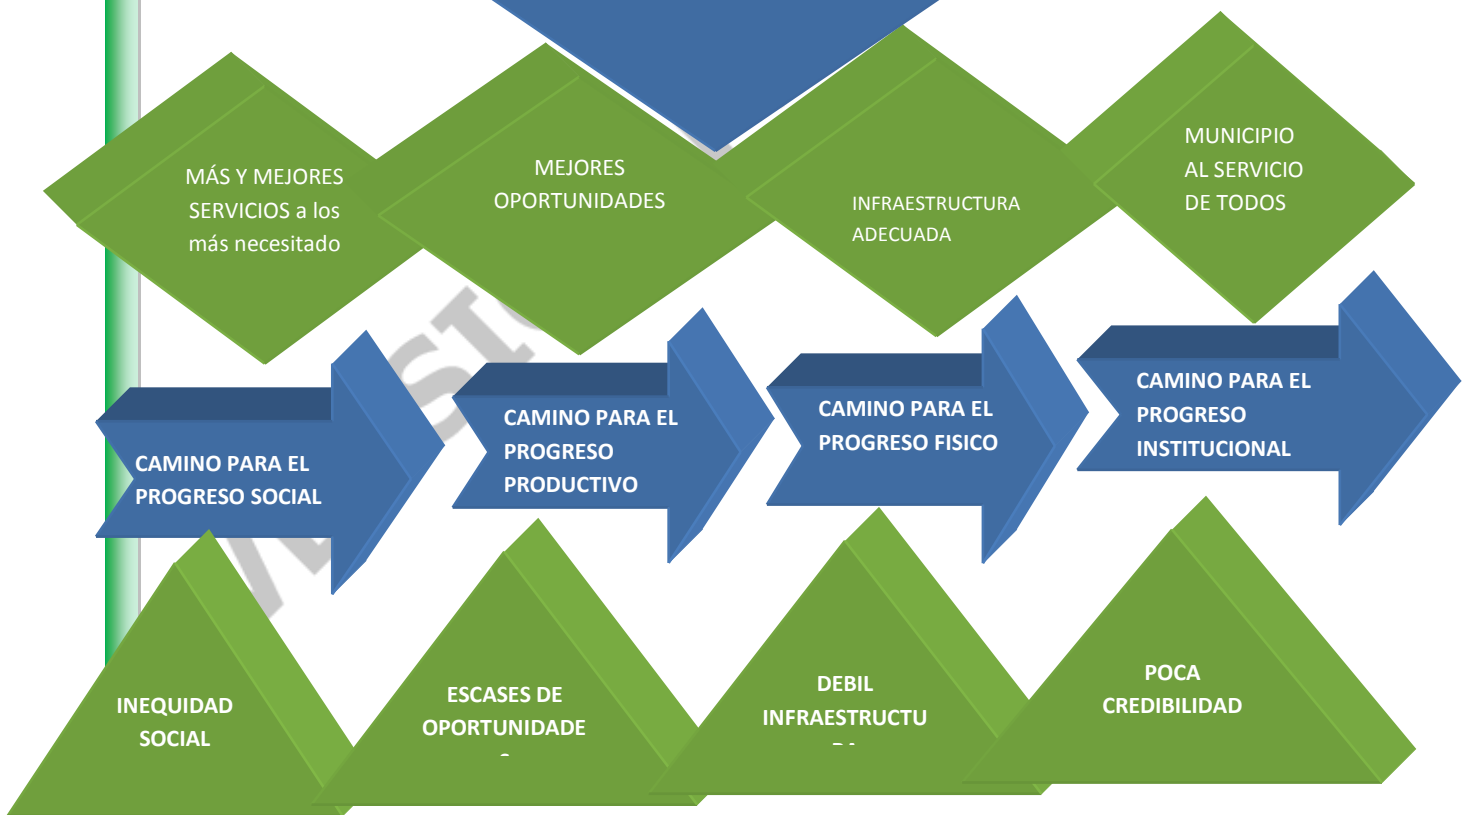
MÁS Y MEJORES SERVICIOS a los más necesitado

MEJORES OPORTUNIDADES

INFRAESTRUCTURA ADECUADA

MUNICIPIO AL SERVICIO DE TODOS

CAMINO PARA EL PROGRESO SOCIAL

CAMINO PARA EL PROGRESO PRODUCTIVO

CAMINO PARA EL PROGRESO FISICO

CAMINO PARA EL PROGRESO INSTITUCIONAL

INEQUIDAD SOCIAL

ESCASES DE OPORTUNIDADE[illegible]

DEBIL INFRAESTRUCTU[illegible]

POCA CREDIBILIDAD